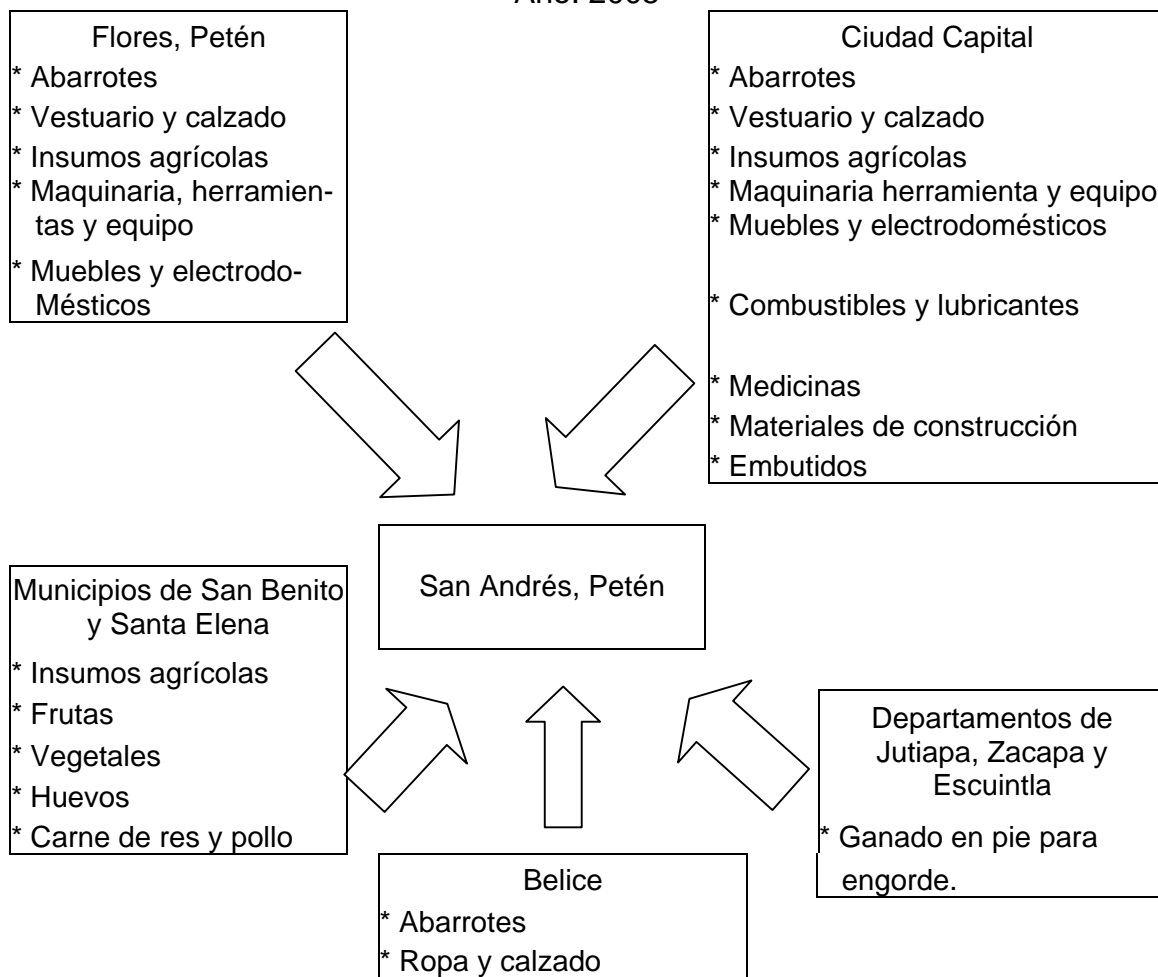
Año: 2003

Flores, Petén
* Abarrotes
* Vestuario y calzado
* Insumos agrícolas
* Maquinaria, herramientas y equipo
* Muebles y electrodo-Mésticos

Ciudad Capital
* Abarrotes
* Vestuario y calzado
* Insumos agrícolas
* Maquinaria herramienta y equipo
* Muebles y electrodomésticos
* Combustibles y lubricantes
* Medicinas
* Materiales de construcción
* Embutidos

San Andrés, Petén

Municipios de San Benito y Santa Elena
* Insumos agrícolas
* Frutas
* Vegetales
* Huevos
* Carne de res y pollo

Departamentos de Jutiapa, Zacapa y Escuintla
* Ganado en pie para engorde.

Belice
* Abarrotes
* Ropa y calzado